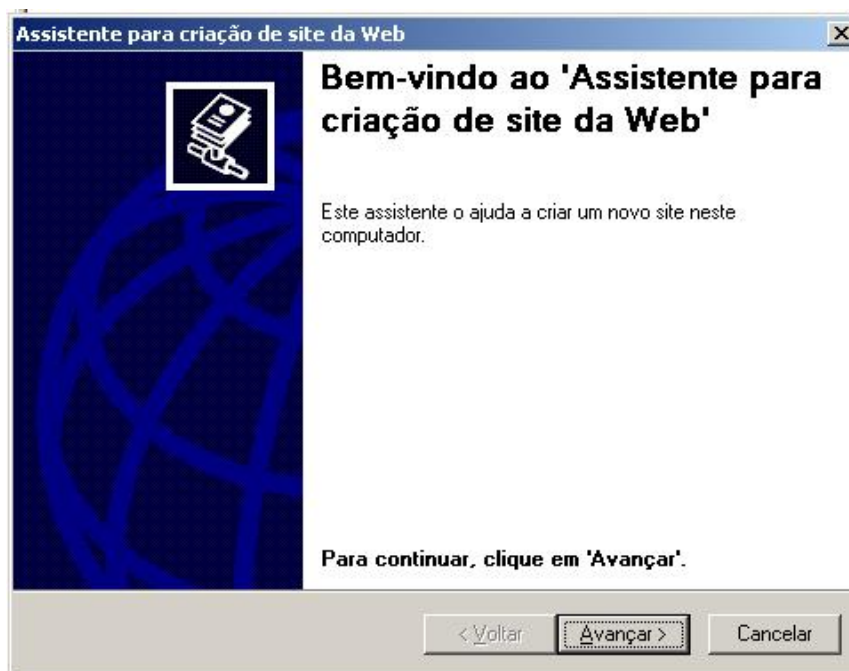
Assistente para criação de site da Web

Bem-vindo ao 'Assistente para criação de site da Web'

Este assistente o ajuda a criar um novo site neste computador.

Para continuar, clique em 'Avançar'.

< Voltar
Avançar >
Cancelar